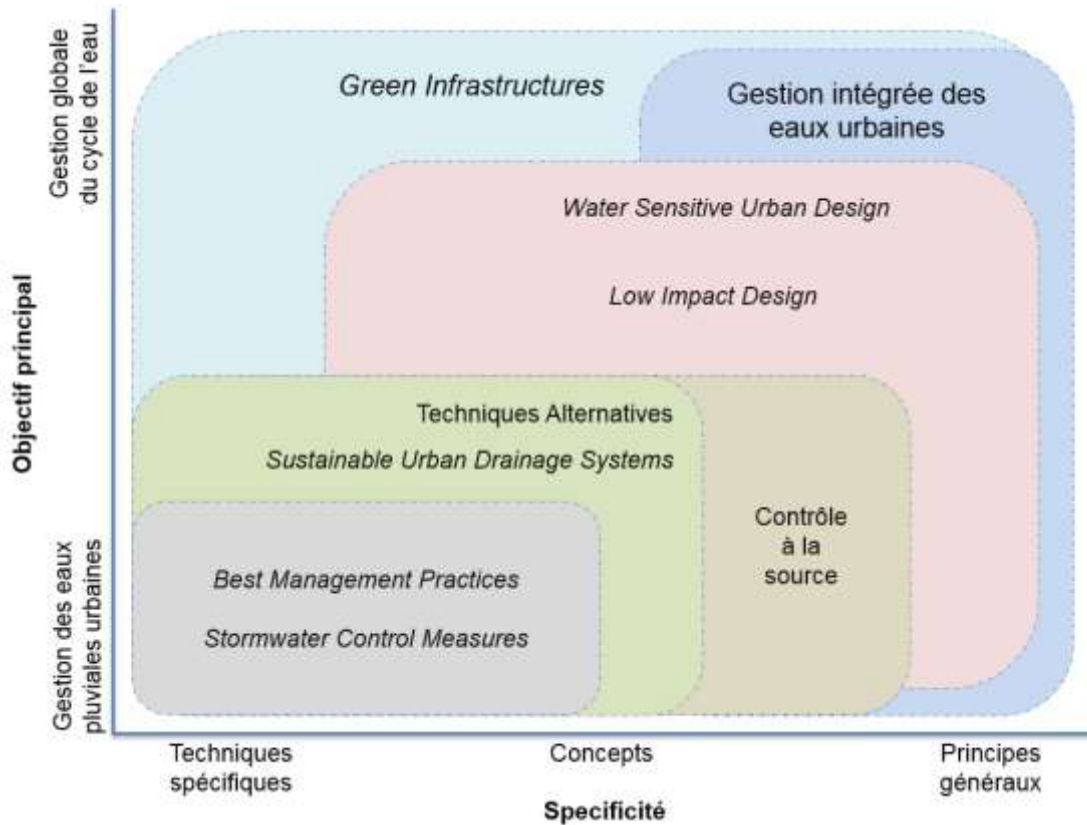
Gestion globale du cycle de l'eau

Objectif principal

Gestion des eaux pluviales urbaines

Green Infrastructures

Gestion intégrée des eaux urbaines

Water Sensitive Urban Design

Low Impact Design

Techniques Alternatives

Sustainable Urban Drainage Systems

Contrôle à la source

Best Management Practices

Stormwater Control Measures

Techniques spécifiques

Concepts

Principes généraux

Specificité